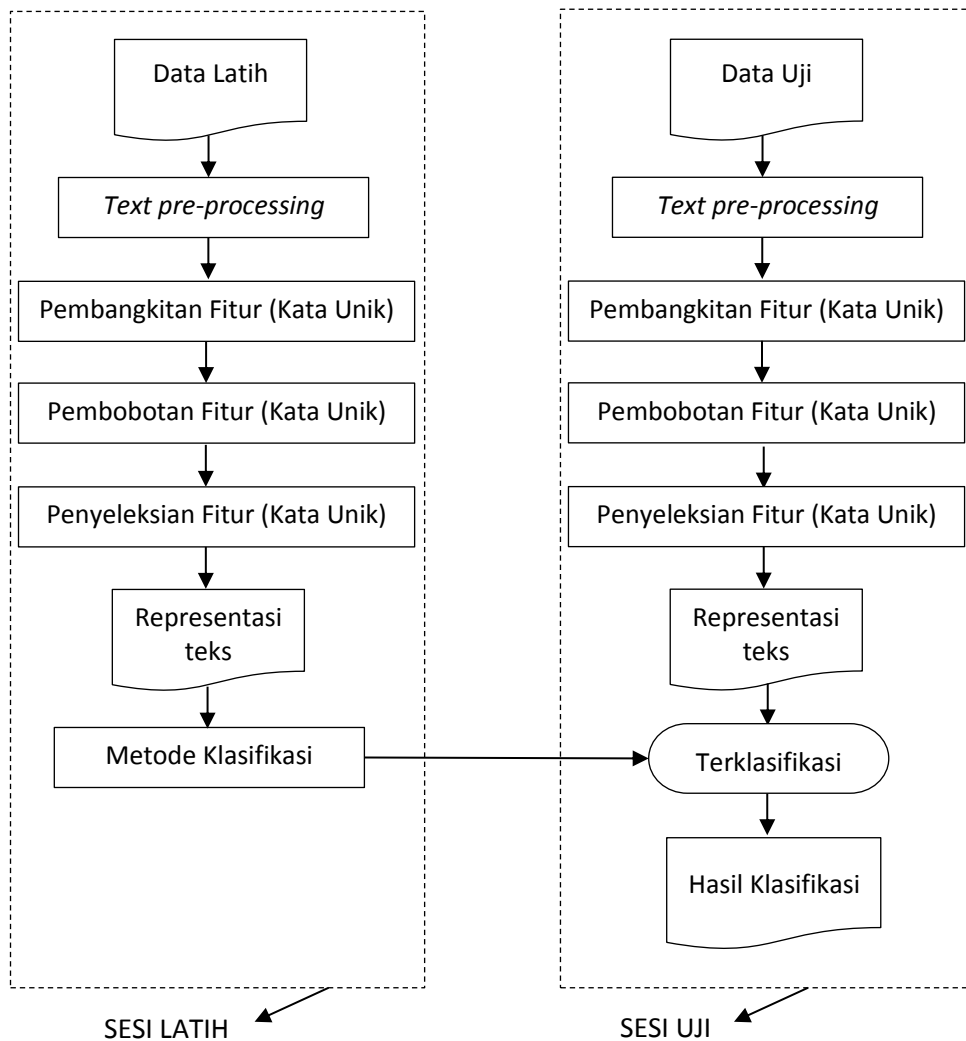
Data Latih

Text pre-processing

Pembangkitan Fitur (Kata Unik)

Pembobotan Fitur (Kata Unik)

Penyeleksian Fitur (Kata Unik)

Representasi teks

Metode Klasifikasi

SESI LATIH

Data Uji

Text pre-processing

Pembangkitan Fitur (Kata Unik)

Pembobotan Fitur (Kata Unik)

Penyeleksian Fitur (Kata Unik)

Representasi teks

Terklasifikasi

Hasil Klasifikasi

SESI UJI